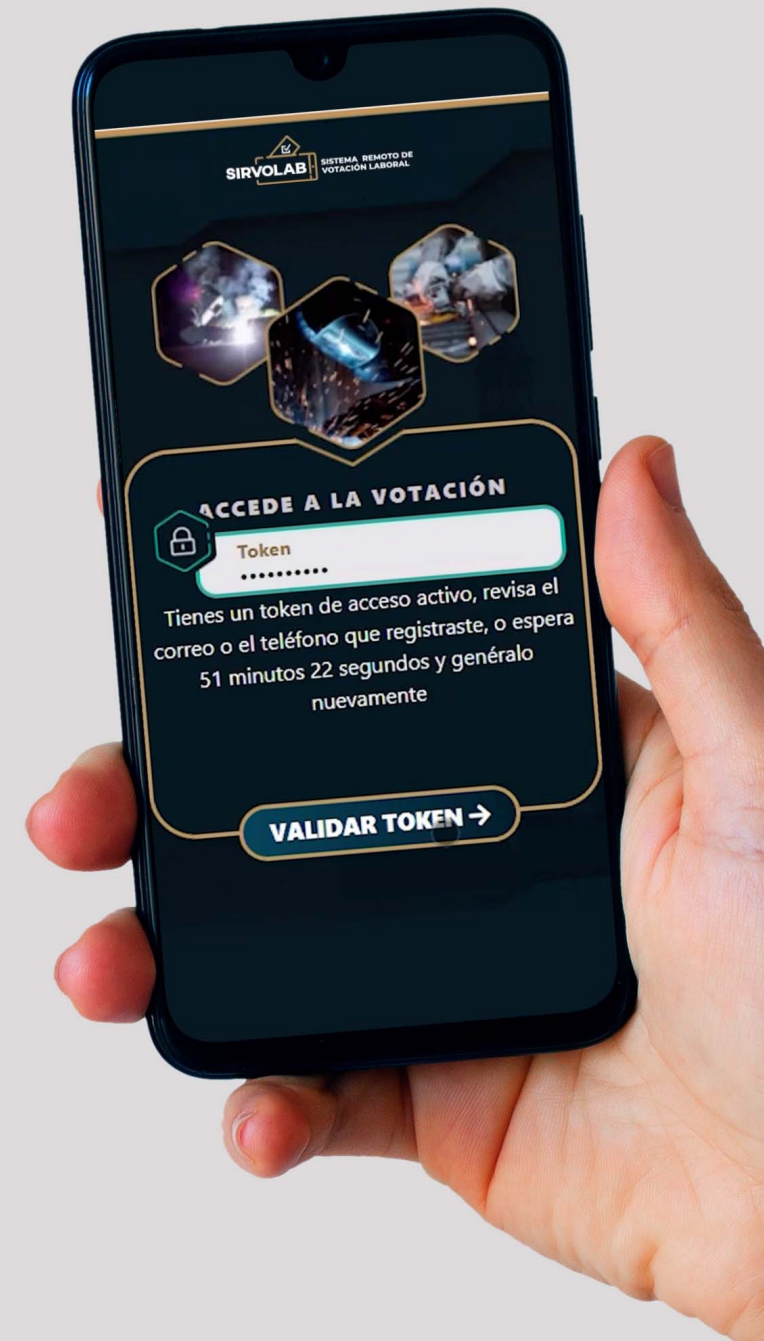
SIRVOLAB SISTEMA REMOTO DE VOTACIÓN LABORAL

ACCEDE A LA VOTACIÓN

Token
••••••••••

Tienes un token de acceso activo, revisa el correo o el teléfono que registraste, o espera 51 minutos 22 segundos y genéralo nuevamente

VALIDAR TOKEN →